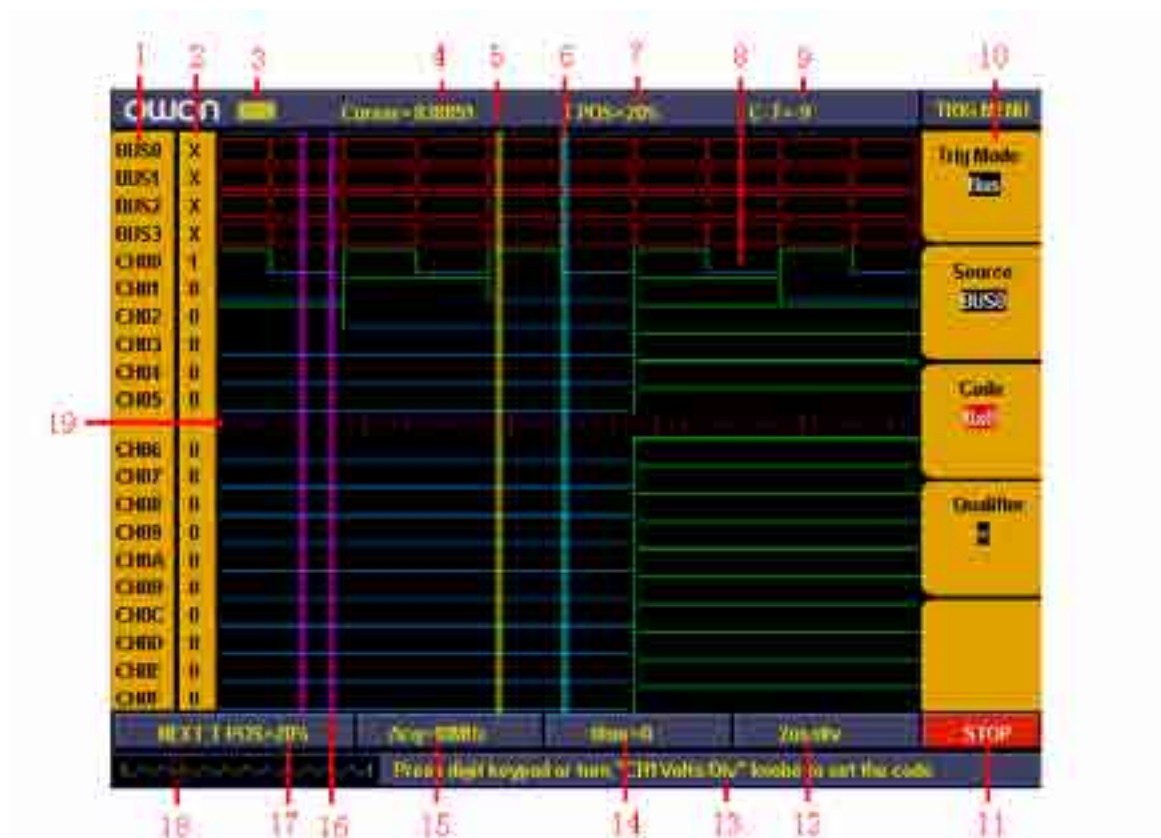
1 2 3 4 5 6 7 8 9 10

owon Cursor=83000 TPOS=20% C-T=-9 TRIG MENU

BUS0 X
BUS1 X
BUS2 X
BUS3 X
CH00 1
CH01 0
CH02 0
CH03 0
CH04 0
CH05 0
19
CH06 0
CH07 0
CH08 0
CH09 0
CH0A 0
CH0B 0
CH0C 0
CH0D 0
CH0E 0
CH0F 0

Trig Mode Bus

Source BUS0

Code 0x0

Qualifier =

NEXT TPOS=20% Acq=100MHz Mem=4K 2us/div STOP

Press digit keypad or turn "CH Volts/Div" knobs to set the code

18 17 16 15 14 13 12 11